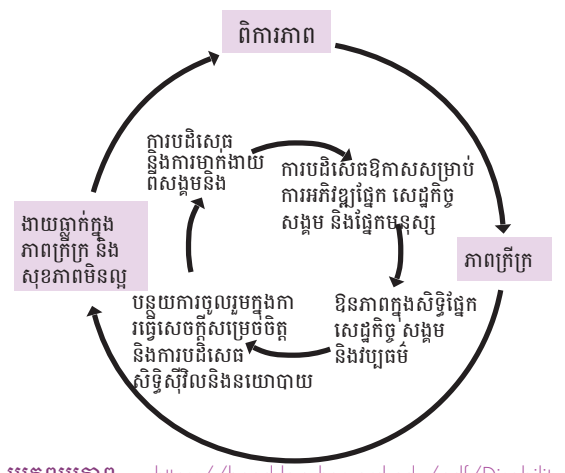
ពិការភាព

ភាពក្រីក្រ

ងាយធ្លាក់ក្នុងភាពក្រីក្រ និងសុខភាពមិនល្អ

ការបដិសេធ និងការមាក់ងាយពីសង្គមនិង

ការបដិសេធឱកាសសម្រាប់ការអភិវឌ្ឍផ្នែក សេដ្ឋកិច្ច សង្គម និងផ្នែកមនុស្ស

ឱនភាពក្នុងសិទ្ធិផ្នែកសេដ្ឋកិច្ច សង្គម និងវប្បធម៌

បន្ថយការចូលរួមក្នុងការធ្វើសេចក្តីសម្រេចចិត្ត និងការបដិសេធសិទ្ធិស៊ីវិលនិងនយោបាយ

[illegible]